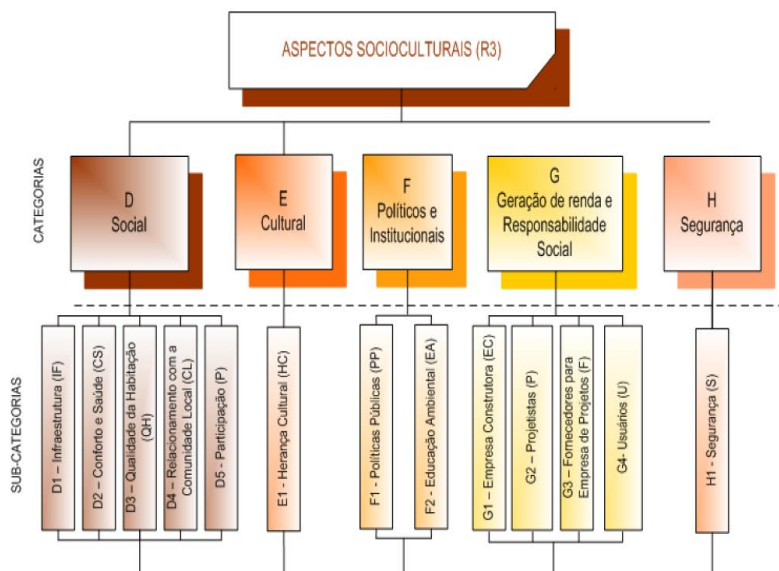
ASPECTOS SOCIOCULTURAIS (R3)

CATEGORIAS

D
Social

E
Cultural

F
Políticos e Institucionais

G
Geração de renda e Responsabilidade Social

H
Segurança

SUB-CATEGORIAS

D1 – Infraestrutura (IF)

D2 – Conforto e Saúde (CS)

D3 – Qualidade da Habitação (QH)

D4 – Relacionamento com a Comunidade Local (CL)

D5 - Participação (P)

E1 - Herança Cultural (HC)

F1 - Políticas Públicas (PP)

F2 - Educação Ambiental (EA)

G1 – Empresa Construtora (EC)

G2 – Projetistas (P)

G3 – Fornecedores para Empresa de Projetos (F)

G4- Usuários (U)

H1 - Segurança (S)